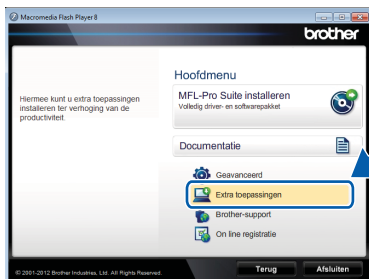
Macromedia Flash Player 8

brother

Hiermee kunt u extra toepassingen installeren ter verhoging van de productiviteit.

Hoofdmenu

MFL-Pro Suite installeren
Volledig driver- en softwarepakket

Documentatie

Geavanceerd

Extra toepassingen

Brother-support

On line registratie

© 2001-2012 Brother Industries, Ltd. All Rights Reserved.

Terug

Afsluiten